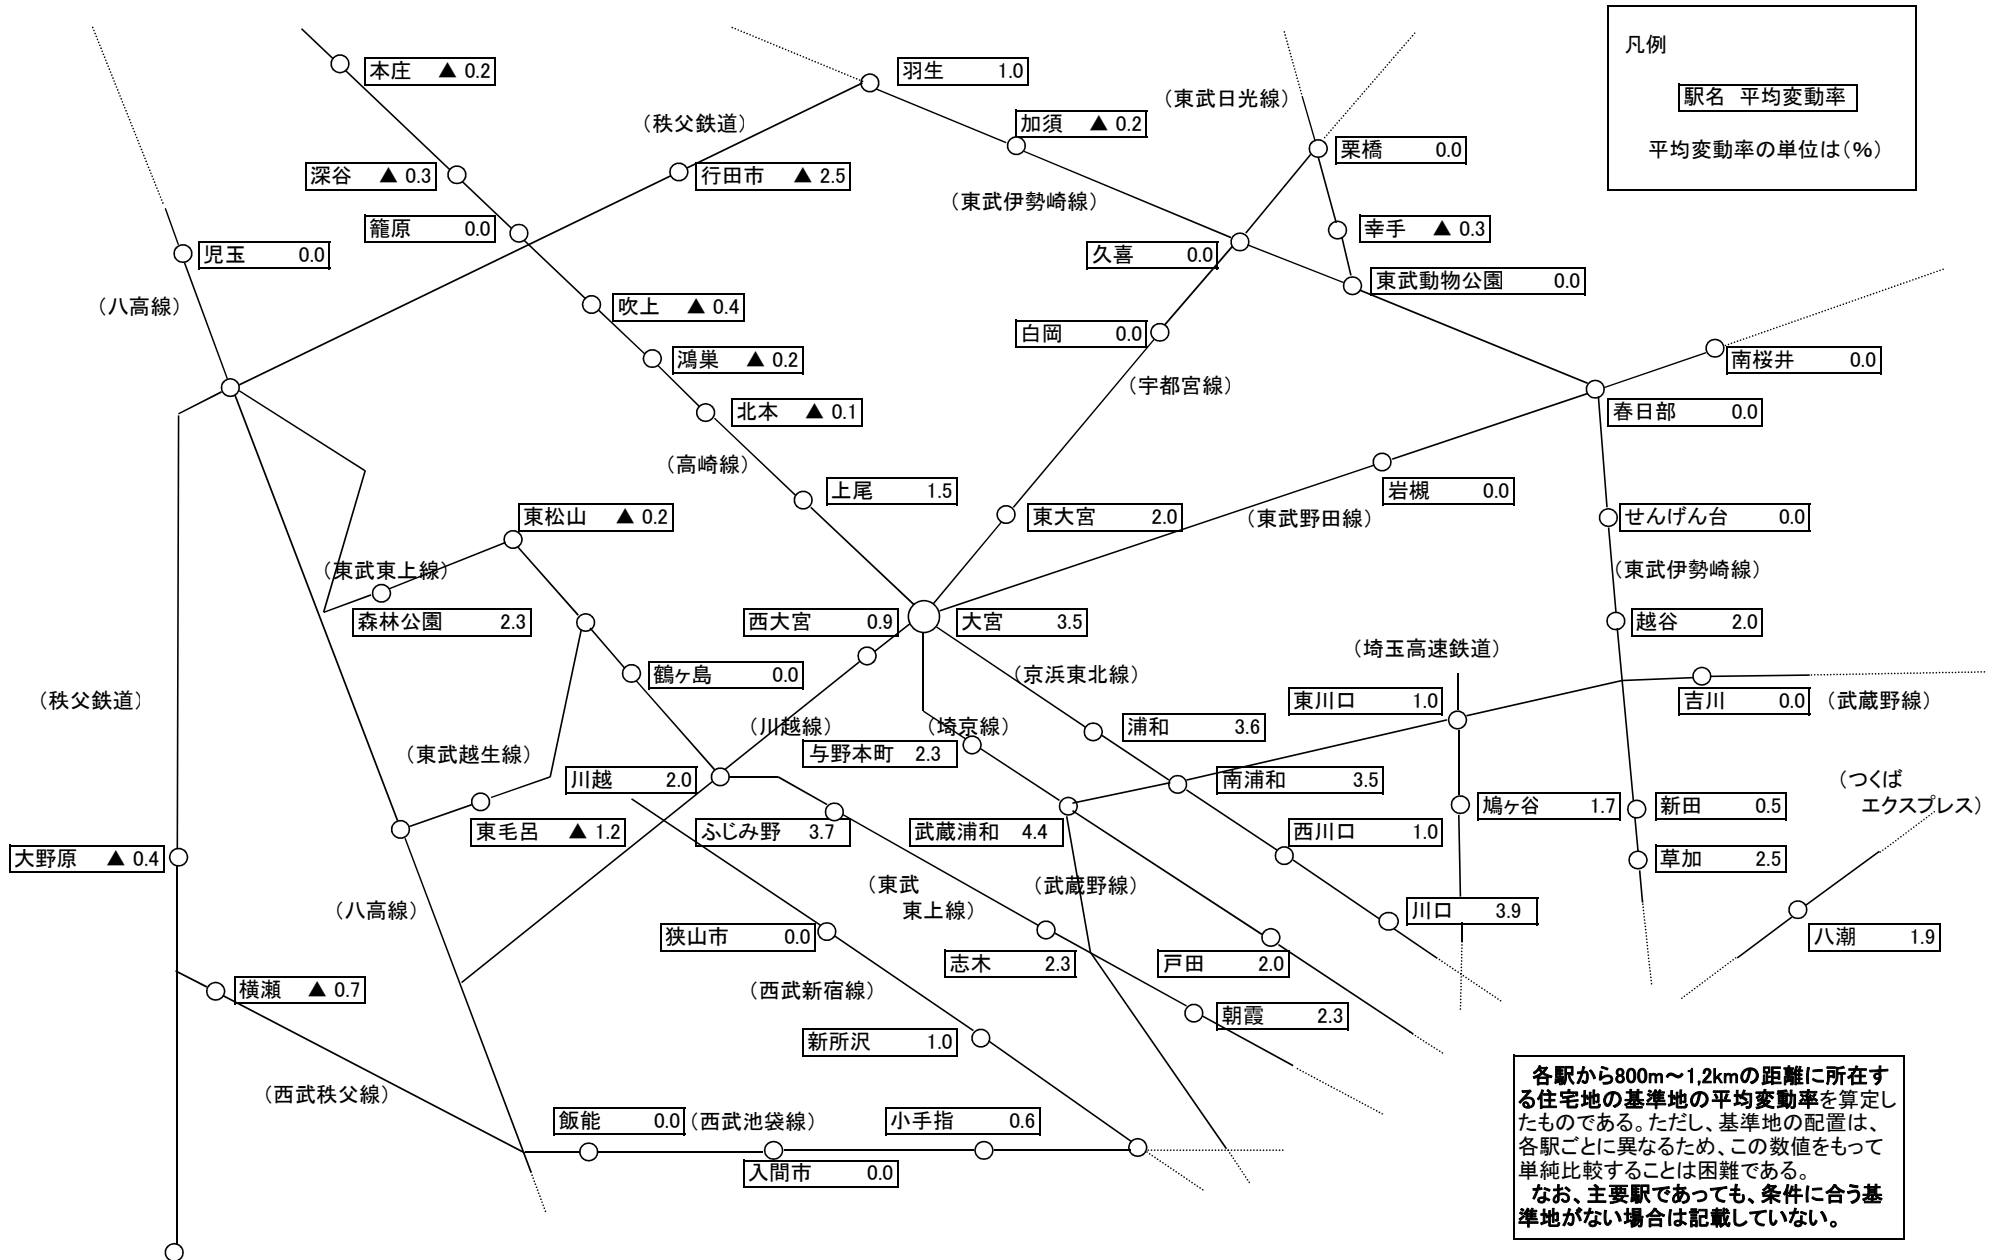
凡例

駅名 平均変動率

平均変動率の単位は（%）

本庄 ▲ 0.2
羽生 1.0
（東武日光線）
加須 ▲ 0.2
（秩父鉄道）
栗橋 0.0
深谷 ▲ 0.3
行田市 ▲ 2.5
籠原 0.0
（東武伊勢崎線）
幸手 ▲ 0.3
児玉 0.0
久喜 0.0
東武動物公園 0.0
（八高線）
吹上 ▲ 0.4
白岡 0.0
鴻巣 ▲ 0.2
南桜井 0.0
（宇都宮線）
北本 ▲ 0.1
春日部 0.0
（高崎線）
岩槻 0.0
上尾 1.5
東松山 ▲ 0.2
東大宮 2.0
（東武野田線）
せんげん台 0.0
（東武東上線）
（東武伊勢崎線）
森林公園 2.3
西大宮 0.9
大宮 3.5
越谷 2.0
（埼玉高速鉄道）
鶴ヶ島 0.0
（京浜東北線）
（秩父鉄道）
東川口 1.0
吉川 0.0
（武蔵野線）
（川越線）
（埼京線）
浦和 3.6
（東武越生線）
与野本町 2.3
川越 2.0
南浦和 3.5
（つくば エクスプレス）
鳩ヶ谷 1.7
新田 0.5
東毛呂 ▲ 1.2
ふじみ野 3.7
武蔵浦和 4.4
西川口 1.0
大野原 ▲ 0.4
草加 2.5
（東武 東上線）
（武蔵野線）
（八高線）
川口 3.9
八潮 1.9
狭山市 0.0
志木 2.3
戸田 2.0
横瀬 ▲ 0.7
（西武新宿線）
朝霞 2.3
新所沢 1.0
（西武秩父線）
飯能 0.0
（西武池袋線）
小手指 0.6
入間市 0.0

各駅から800m～1,2kmの距離に所在する住宅地の基準地の平均変動率を算定したものである。ただし、基準地の配置は、各駅ごとに異なるため、この数値をもって単純比較することは困難である。
なお、主要駅であっても、条件に合う基準地がない場合は記載していない。